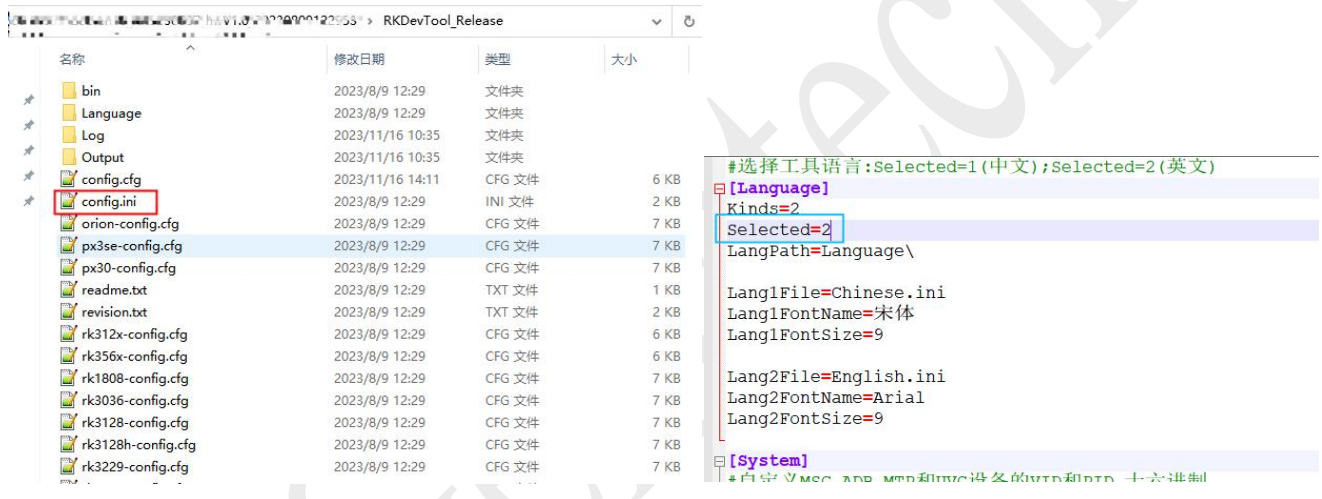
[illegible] > RKDevTool_Release

| 名称 | 修改日期 | 类型 | 大小 |
|---|---|---|---|
| bin | 2023/8/9 12:29 | 文件夹 | |
| Language | 2023/8/9 12:29 | 文件夹 | |
| Log | 2023/11/16 10:35 | 文件夹 | |
| Output | 2023/11/16 10:35 | 文件夹 | |
| config.cfg | 2023/11/16 14:11 | CFG 文件 | 6 KB |
| config.ini | 2023/8/9 12:29 | INI 文件 | 2 KB |
| orion-config.cfg | 2023/8/9 12:29 | CFG 文件 | 7 KB |
| px3se-config.cfg | 2023/8/9 12:29 | CFG 文件 | 7 KB |
| px30-config.cfg | 2023/8/9 12:29 | CFG 文件 | 7 KB |
| readme.txt | 2023/8/9 12:29 | TXT 文件 | 1 KB |
| revision.txt | 2023/8/9 12:29 | TXT 文件 | 2 KB |
| rk312x-config.cfg | 2023/8/9 12:29 | CFG 文件 | 6 KB |
| rk356x-config.cfg | 2023/8/9 12:29 | CFG 文件 | 6 KB |
| rk1808-config.cfg | 2023/8/9 12:29 | CFG 文件 | 7 KB |
| rk3036-config.cfg | 2023/8/9 12:29 | CFG 文件 | 7 KB |
| rk3128-config.cfg | 2023/8/9 12:29 | CFG 文件 | 7 KB |
| rk3128h-config.cfg | 2023/8/9 12:29 | CFG 文件 | 7 KB |
| rk3229-config.cfg | 2023/8/9 12:29 | CFG 文件 | 7 KB |

#选择工具语言:Selected=1(中文);Selected=2(英文)
[Language]
Kinds=2
Selected=2
LangPath=Language\

Lang1File=Chinese.ini
Lang1FontName=宋体
Lang1FontSize=9

Lang2File=English.ini
Lang2FontName=Arial
Lang2FontSize=9

[System]
#自定义MSC,ADB,MTP和UVC设备的VID和PID,十六进制